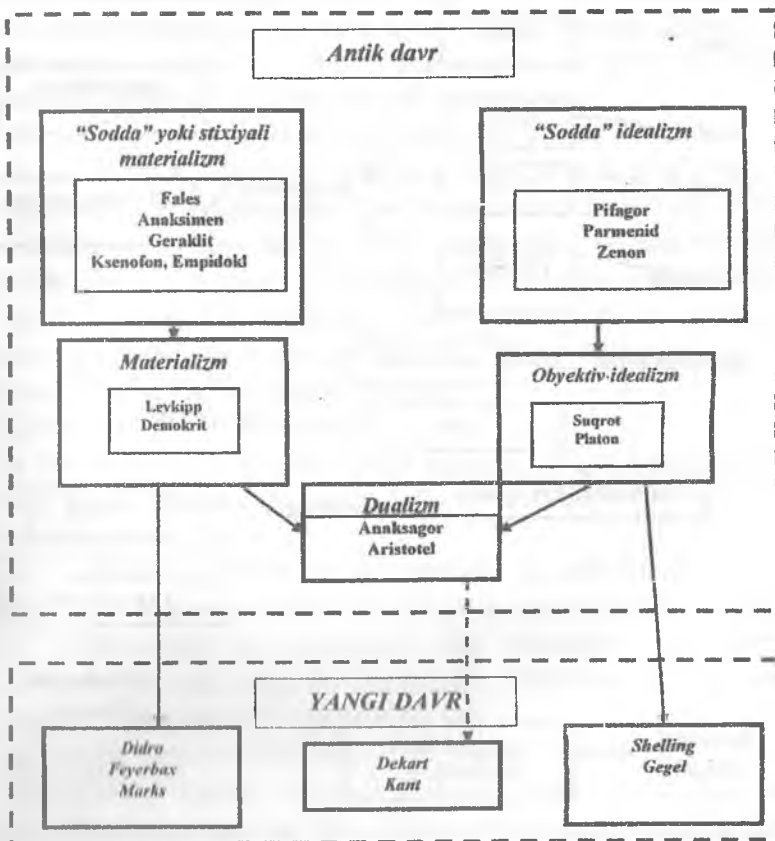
Antik davr

"Sodda" yoki stixiyali materializm

Fales
Anaksimen
Geraklit
Ksenofon, Empidokl

"Sodda" idealizm

Pifagor
Parmenid
Zenon

Materializm

Levkipp
Demokrit

Obyektiv·idealizm

Suqrot
Platon

Dualizm

Anaksagor
Aristotel

YANGI DAVR

Didro
Feyerbax
Marks

Dekart
Kant

Shelling
Gegel